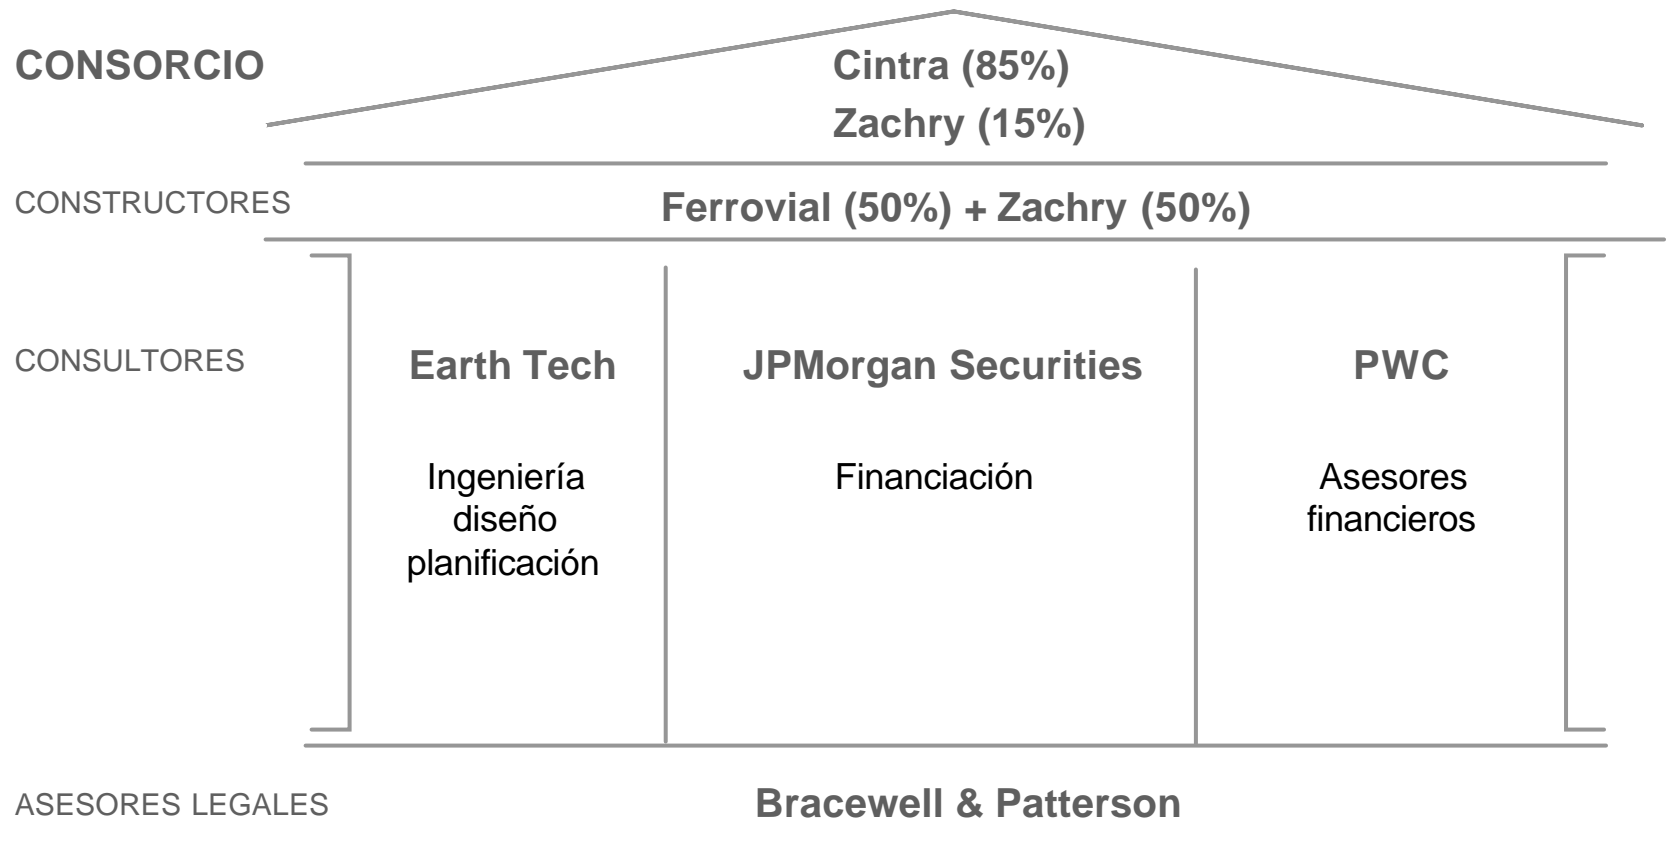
CONSORCIO

Cintra (85%)
Zachry (15%)

CONSTRUCTORES

Ferrovial (50%) + Zachry (50%)

CONSULTORES

Earth Tech

Ingeniería
diseño
planificación

JPMorgan Securities

Financiación

PWC

Asesores
financieros

ASESORES LEGALES

Bracewell & Patterson